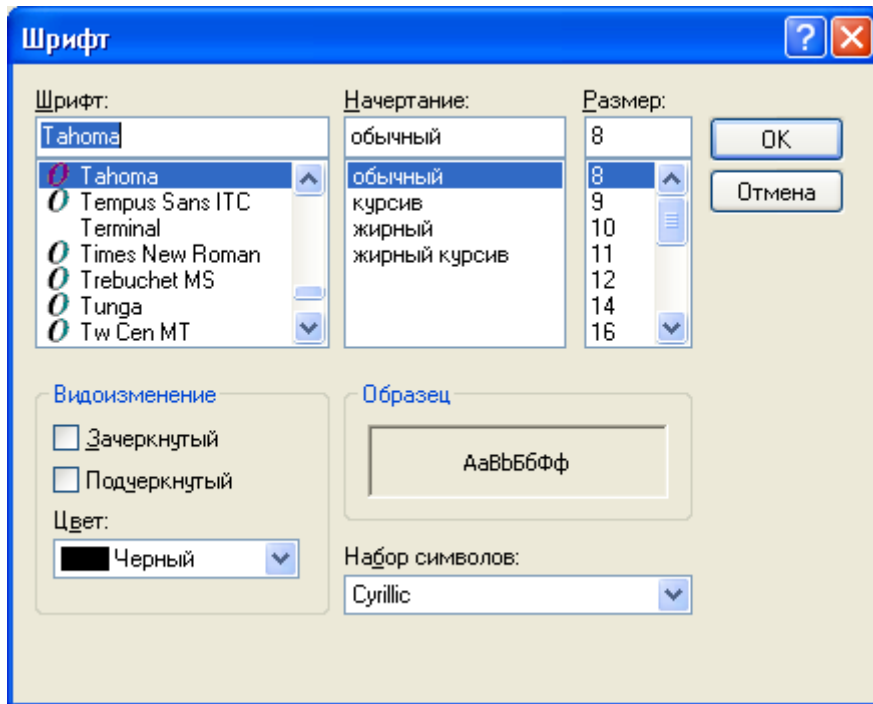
Шрифт

Шрифт:
Tahoma
Tahoma
Tempus Sans ITC
Terminal
Times New Roman
Trebuchet MS
Tunga
Tw Cen MT

Начертание:
обычный
обычный
курсив
жирный
жирный курсив

Размер:
8
8
9
10
11
12
14
16

OK
Отмена

Видоизменение
Зачеркнутый
Подчеркнутый
Цвет:
Черный

Образец
AaBbБбФф

Набор символов:
Cyrillic